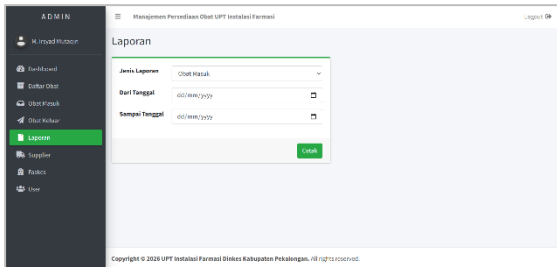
ADMIN

M. Irsyad Mutaqin

Dashboard

Daftar Obat

Obat Masuk

Obat Keluar

Laporan

Supplier

Faskes

User

Manajemen Persediaan Obat UPT Instalasi Farmasi

Logout

Laporan

Jenis Laporan Obat Masuk

Dari Tanggal dd/mm/yyyy

Sampai Tanggal dd/mm/yyyy

Cetak

Copyright © 2026 UPT Instalasi Farmasi Dinkes Kabupaten Pekalongan. All rights reserved.